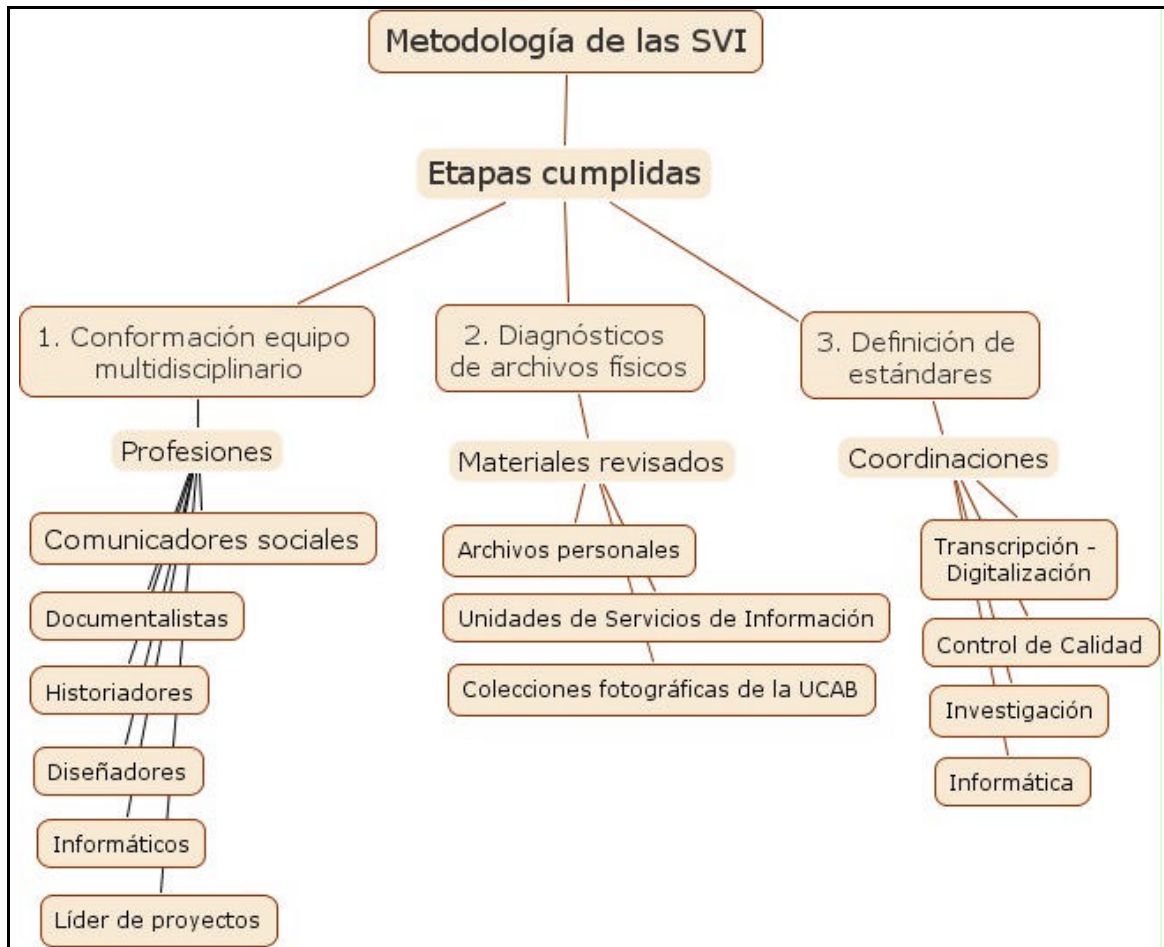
Metodología de las SVI

Etapas cumplidas

1. Conformación equipo multidisciplinario

Profesiones

Comunicadores sociales

Documentalistas

Historiadores

Diseñadores

Informáticos

Líder de proyectos

2. Diagnósticos de archivos físicos

Materiales revisados

Archivos personales

Unidades de Servicios de Información

Colecciones fotográficas de la UCAB

3. Definición de estándares

Coordinaciones

Transcripción - Digitalización

Control de Calidad

Investigación

Informática